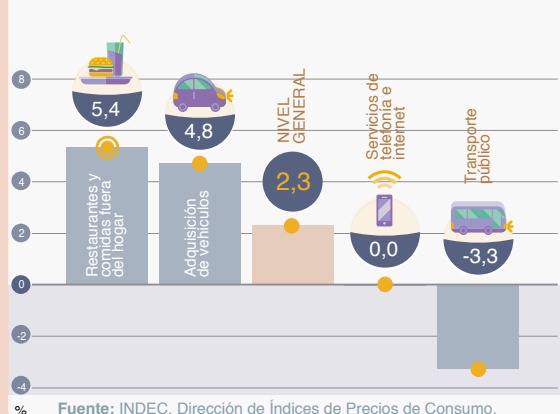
8
6
4
2
0
-2
-4
%

5,4
Restaurantes y comidas fuera del hogar

4,8
Adquisición de vehículos

NIVEL GENERAL
2,3

Servicios de telefonía e internet
0,0

Transporte público
-3,3

Fuente: INDEC, Dirección de Índices de Precios de Consumo.